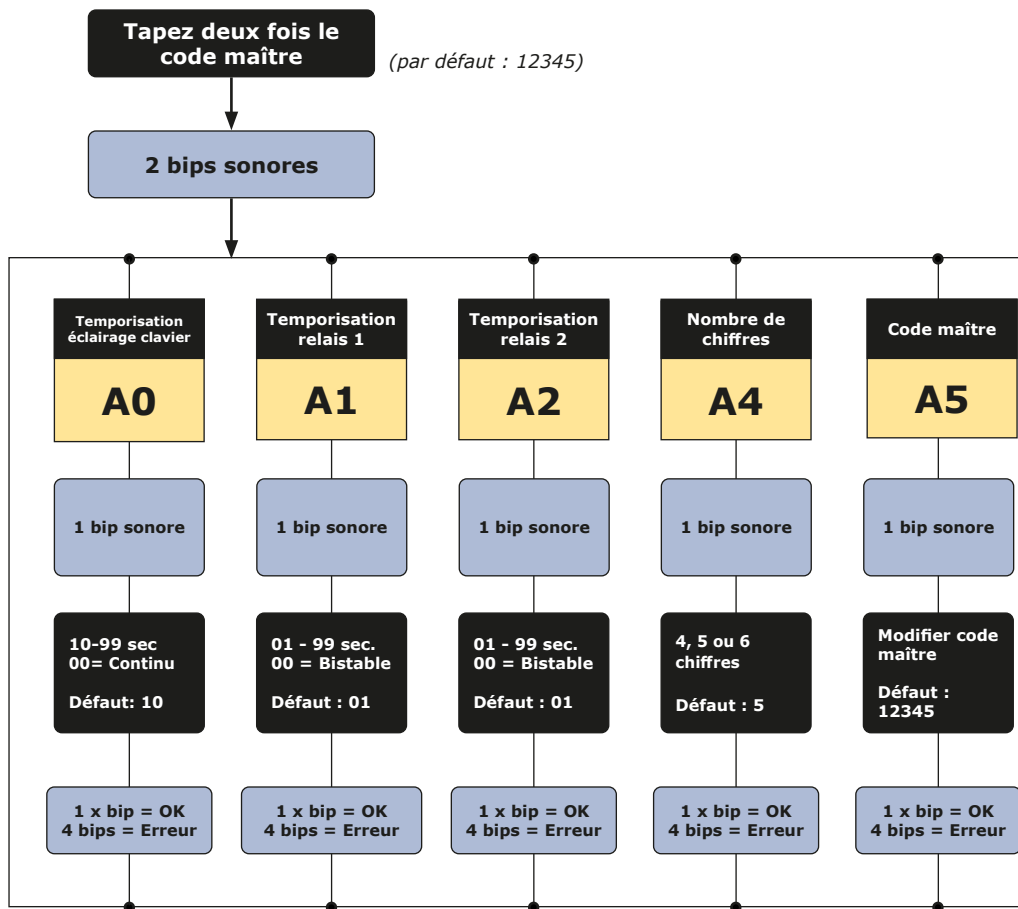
Tapez deux fois le code maître

(par défaut : 12345)

2 bips sonores

Temporisation éclairage clavier

A0

1 bip sonore

10-99 sec
00= Continu

Défaut: 10

1 x bip = OK
4 bips = Erreur

Temporisation relais 1

A1

1 bip sonore

01 - 99 sec.
00 = Bistable

Défaut : 01

1 x bip = OK
4 bips = Erreur

Temporisation relais 2

A2

1 bip sonore

01 - 99 sec.
00 = Bistable

Défaut : 01

1 x bip = OK
4 bips = Erreur

Nombre de chiffres

A4

1 bip sonore

4, 5 ou 6 chiffres

Défaut : 5

1 x bip = OK
4 bips = Erreur

Code maître

A5

1 bip sonore

Modifier code maître

Défaut : 12345

1 x bip = OK
4 bips = Erreur